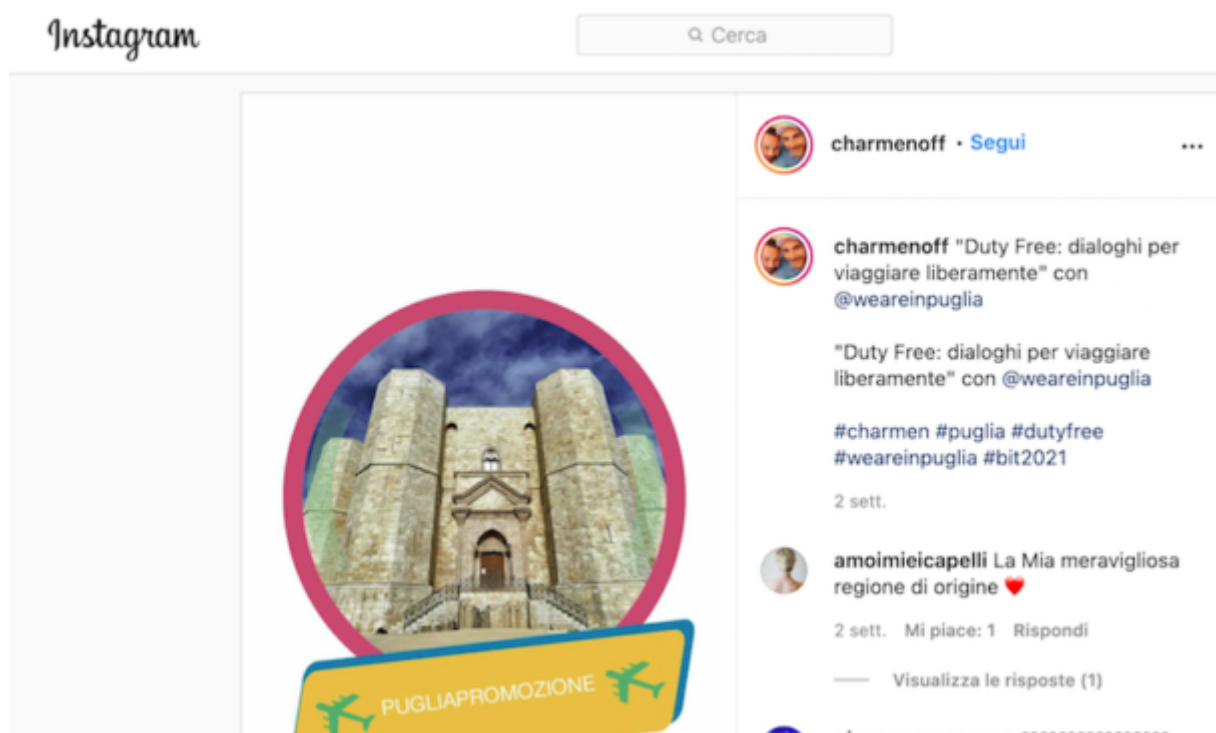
Instagram

Cerca

charmenoff • Segui

...

charmenoff "Duty Free: dialoghi per viaggiare liberamente" con @weareinpuglia

"Duty Free: dialoghi per viaggiare liberamente" con @weareinpuglia

#charmen #puglia #dutyfree #weareinpuglia #bit2021

2 sett.

amoimieicapelli La Mia meravigliosa regione di origine ❤️

2 sett. Mi piace: 1 Rispondi

Visualizza le risposte (1)

PUGLIAPROMOZIONE